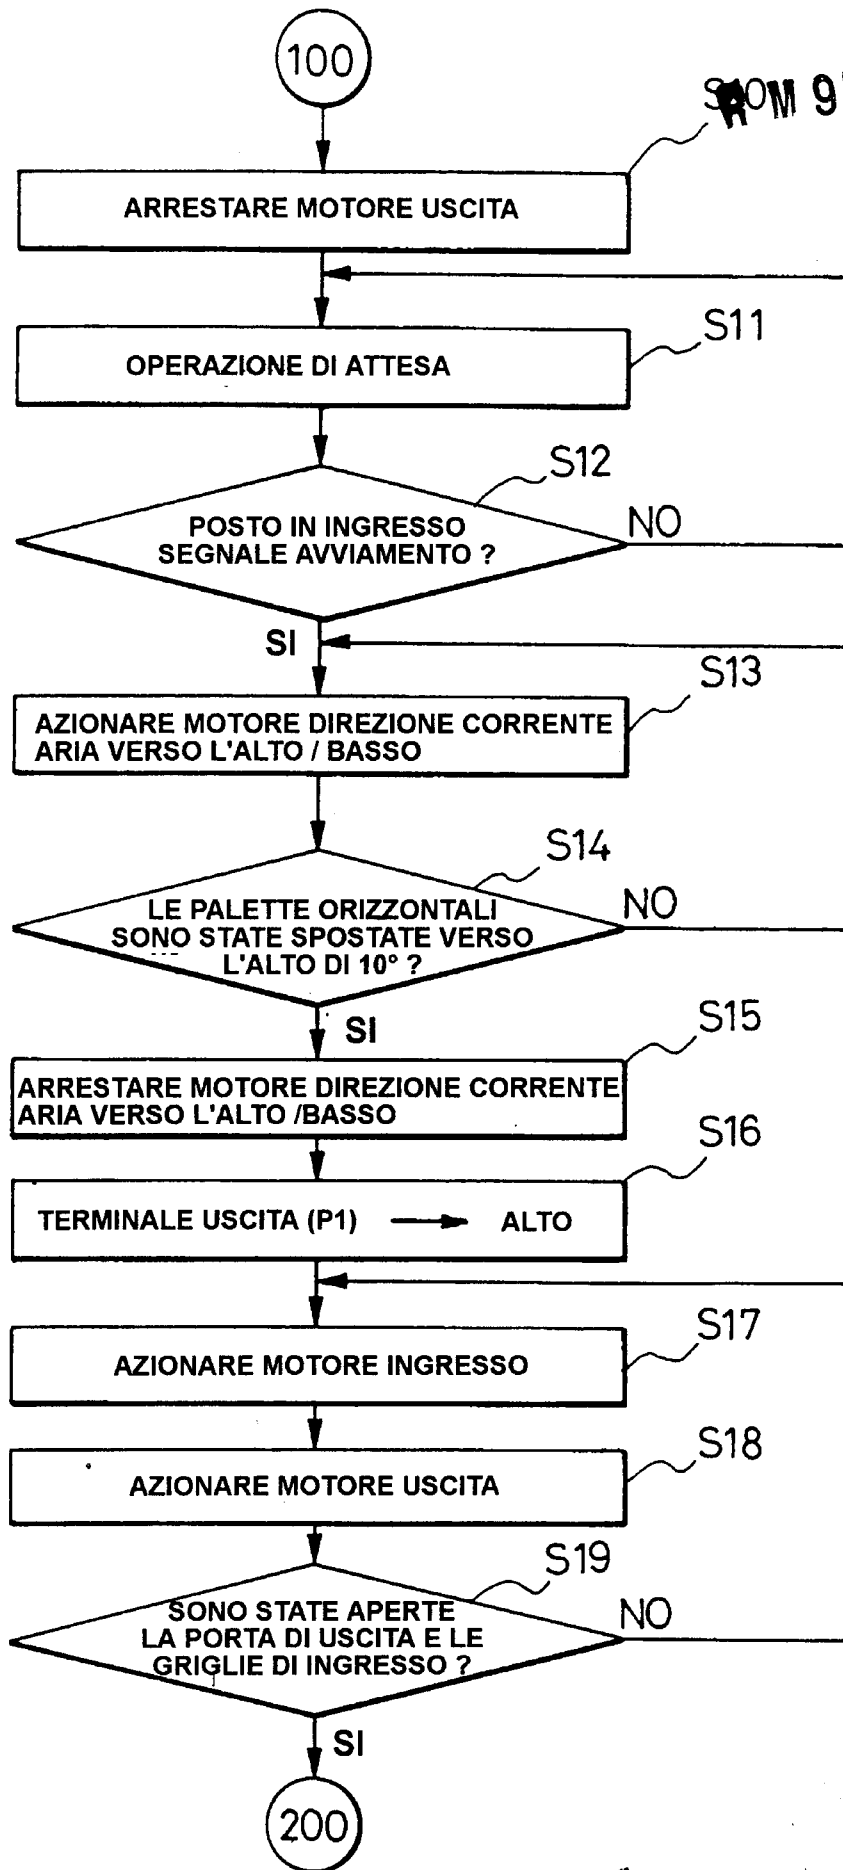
100

S10M 9

ARRESTARE MOTORE USCITA

S11

OPERAZIONE DI ATTESA

S12

POSTO IN INGRESSO SEGNALE AVVIAMENTO ?

NO

SI

S13

AZIONARE MOTORE DIREZIONE CORRENTE ARIA VERSO L'ALTO / BASSO

S14

LE PALETTE ORIZZONTALI SONO STATE SPOSTATE VERSO L'ALTO DI 10° ?

NO

SI

S15

ARRESTARE MOTORE DIREZIONE CORRENTE ARIA VERSO L'ALTO /BASSO

S16

TERMINALE USCITA (P1) ⟶ ALTO

S17

AZIONARE MOTORE INGRESSO

S18

AZIONARE MOTORE USCITA

S19

SONO STATE APERTE LA PORTA DI USCITA E LE GRIGLIE DI INGRESSO ?

NO

SI

200